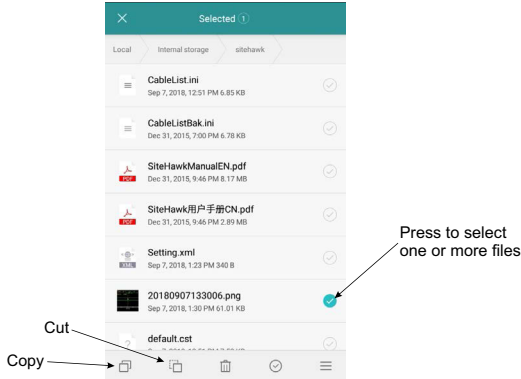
Selected 1

Local Internal storage sitehawk

CableList.ini
Sep 7, 2018, 12:51 PM 6.85 KB

CableListBak.ini
Dec 31, 2015, 7:00 PM 6.78 KB

PDF SiteHawkManualEN.pdf
Dec 31, 2015, 9:46 PM 8.17 MB

PDF SiteHawk用户手册CN.pdf
Dec 31, 2015, 9:46 PM 2.89 MB

XML Setting.xml
Sep 7, 2018, 1:23 PM 340 B

20180907133006.png
Sep 7, 2018, 1:30 PM 61.01 KB

default.cst
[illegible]

Press to select one or more files

Cut

Copy